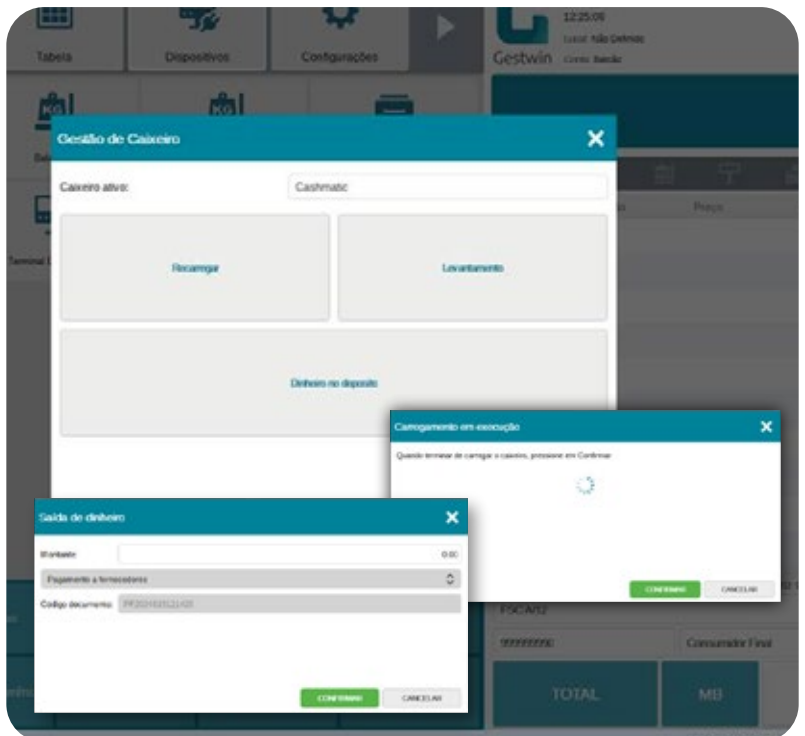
Tabela

Dispositivos

Configurações

12:25:06

Local: Não Definido

Gestwin

Conta: Balcão

Terminal 1

Preço

Gestão de Caixeiro

Caixeiro ativo:

Cashmatic

Recarregar

Levantamento

Dinheiro no depósito

Carregamento em execução

Quando terminar de carregar o caixeiro, pressione em Confirmar

CONFIRMAR

CANCELAR

Saída de dinheiro

Montante

0.00

Pagamento a fornecedores

Código documento

PF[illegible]

CONFIRMAR

CANCELAR

FSCA/12

999999990

Consumidor Final

TOTAL

MB